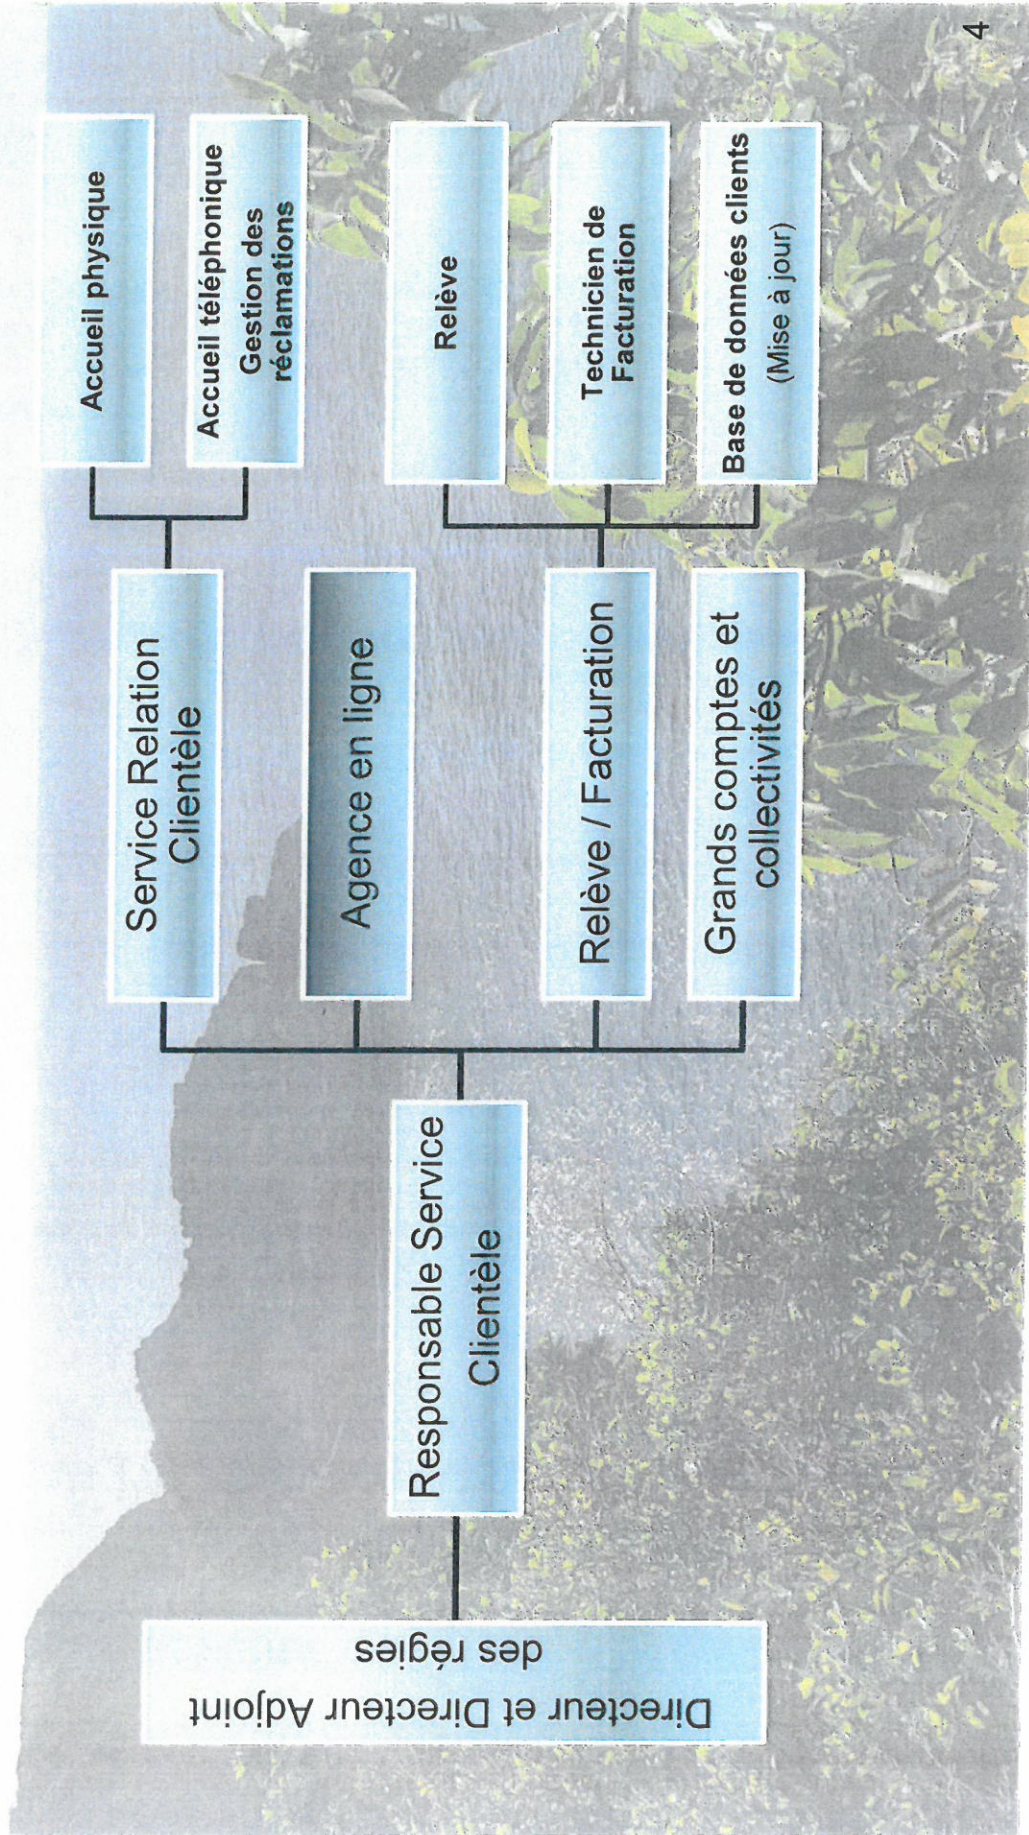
Directeur et Directeur Adjoint des régies

Responsable Service Clientèle

Service Relation Clientèle

Agence en ligne

Relève / Facturation

Grands comptes et collectivités

Accueil physique

Accueil téléphonique
Gestion des réclamations

Relève

Technicien de Facturation

Base de données clients
(Mise à jour)

4